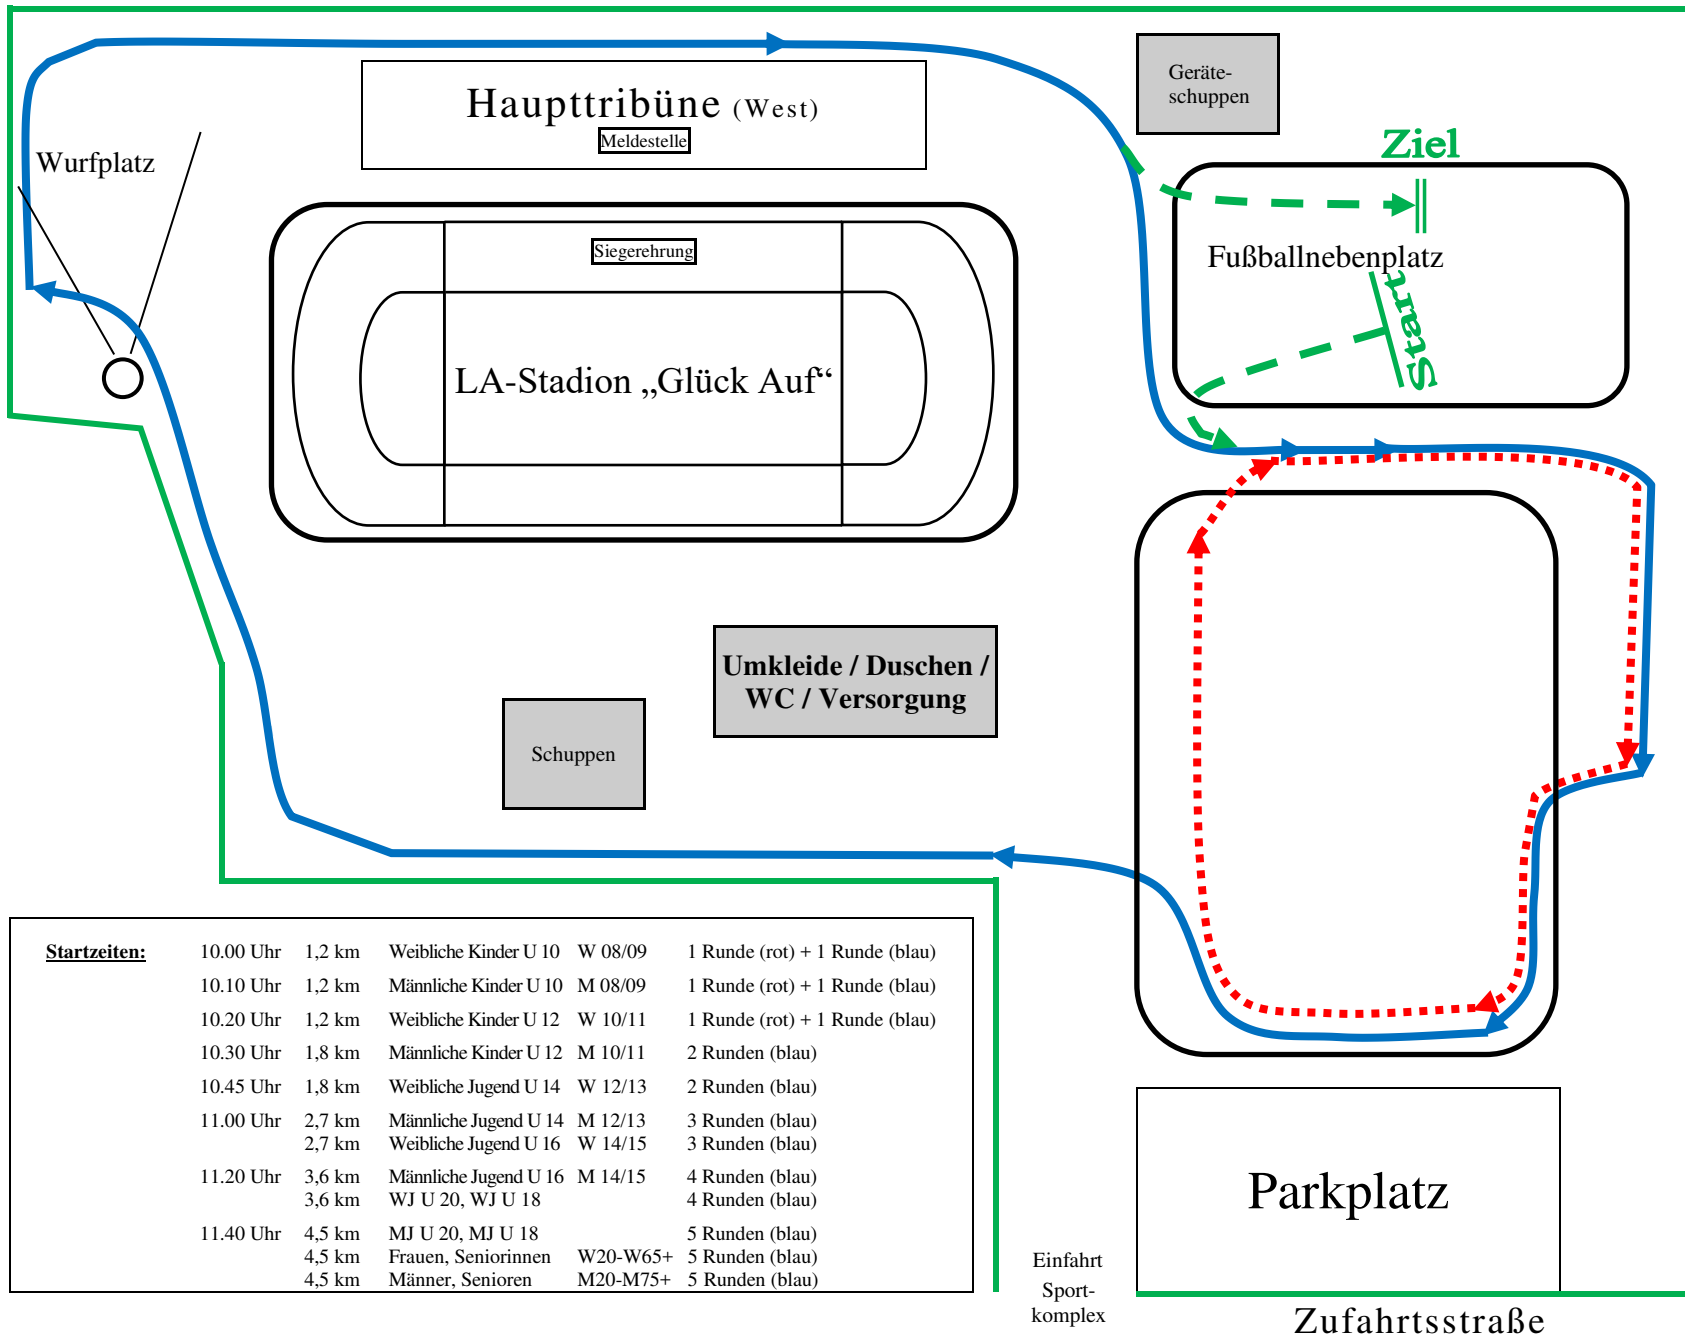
Haupttribüne (West)
Meldestelle

Geräteschuppen

Ziel

Wurfplatz

Siegerehrung

Fußballnebenplatz

Start

LA-Stadion „Glück Auf“

Umkleide / Duschen / WC / Versorgung

Schuppen

| Startzeiten: | 10.00 Uhr | 1,2 km | Weibliche Kinder U 10 | W 08/09 | 1 Runde (rot) + 1 Runde (blau) |
|---|---|---|---|---|---|
| | 10.10 Uhr | 1,2 km | Männliche Kinder U 10 | M 08/09 | 1 Runde (rot) + 1 Runde (blau) |
| | 10.20 Uhr | 1,2 km | Weibliche Kinder U 12 | W 10/11 | 1 Runde (rot) + 1 Runde (blau) |
| | 10.30 Uhr | 1,8 km | Männliche Kinder U 12 | M 10/11 | 2 Runden (blau) |
| | 10.45 Uhr | 1,8 km | Weibliche Jugend U 14 | W 12/13 | 2 Runden (blau) |
| | 11.00 Uhr | 2,7 km | Männliche Jugend U 14 | M 12/13 | 3 Runden (blau) |
| | | 2,7 km | Weibliche Jugend U 16 | W 14/15 | 3 Runden (blau) |
| | 11.20 Uhr | 3,6 km | Männliche Jugend U 16 | M 14/15 | 4 Runden (blau) |
| | | 3,6 km | WJ U 20, WJ U 18 | | 4 Runden (blau) |
| | 11.40 Uhr | 4,5 km | MJ U 20, MJ U 18 | | 5 Runden (blau) |
| | | 4,5 km | Frauen, Seniorinnen | W20-W65+ | 5 Runden (blau) |
| | | 4,5 km | Männer, Senioren | M20-M75+ | 5 Runden (blau) |

Parkplatz

Einfahrt Sportkomplex

Zufahrtsstraße